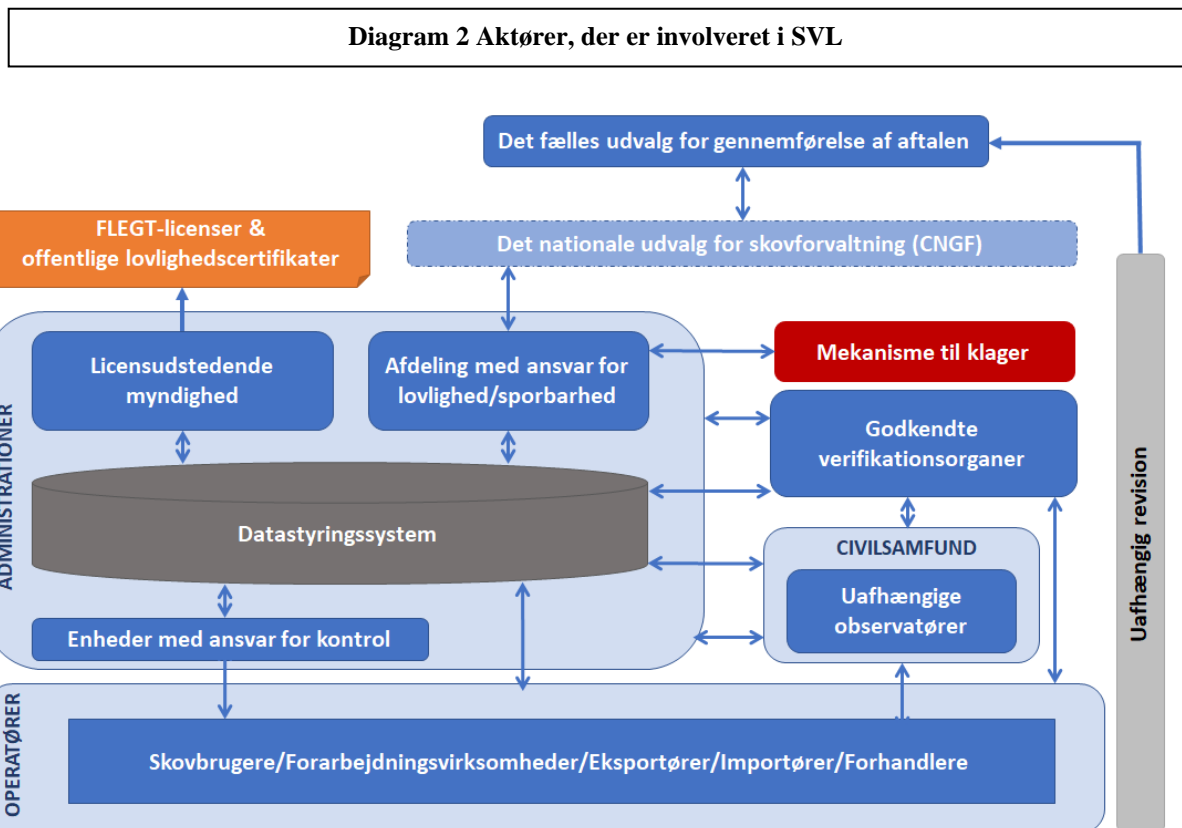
Diagram 2 Aktører, der er involveret i SVL

Det fælles udvalg for gennemførelse af aftalen

FLEGT-licenser & offentlige lovlighedscertifikater

Det nationale udvalg for skovforvaltning (CNGF)

ADMINISTRATIONER

Licensudstedende myndighed

Afdeling med ansvar for lovlighed/sporbarhed

Mekanisme til klager

Godkendte verifikationsorganer

Datastyringssystem

CIVILSAMFUND

Uafhængige observatører

Enheder med ansvar for kontrol

Uafhængig revision

OPERATØRER

Skovbrugere/Forarbejdningsvirksomheder/Eksportører/Importører/Forhandlere